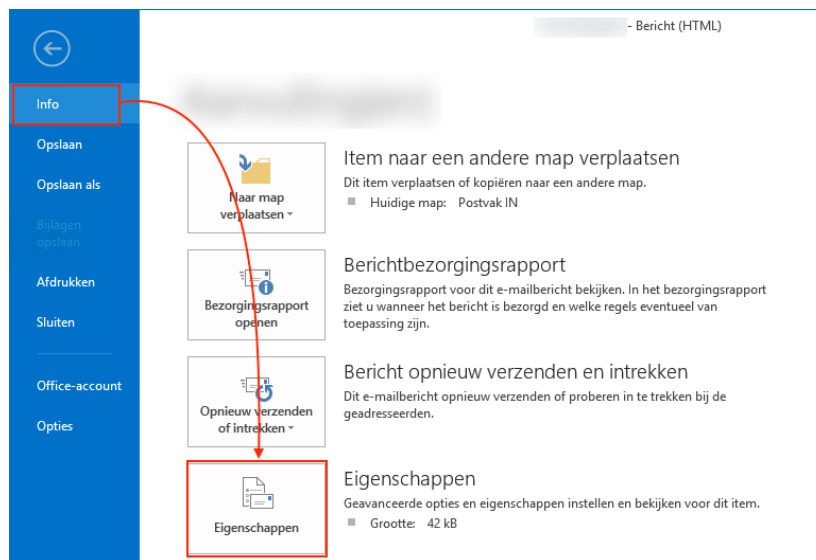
- Bericht (HTML)

Info
Opslaan
Opslaan als
Bijlagen opslaan
Afdrukken
Sluiten
Office-account
Opties

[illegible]

Naar map verplaatsen
Item naar een andere map verplaatsen
Dit item verplaatsen of kopiëren naar een andere map.
Huidige map: Postvak IN

Bezorgingsrapport openen
Berichtbezorgingsrapport
Bezorgingsrapport voor dit e-mailbericht bekijken. In het bezorgingsrapport ziet u wanneer het bericht is bezorgd en welke regels eventueel van toepassing zijn.

Opnieuw verzenden of intrekken
Bericht opnieuw verzenden en intrekken
Dit e-mailbericht opnieuw verzenden of proberen in te trekken bij de geadresseerden.

Eigenschappen
Eigenschappen
Geavanceerde opties en eigenschappen instellen en bekijken voor dit item.
Grootte: 42 kB